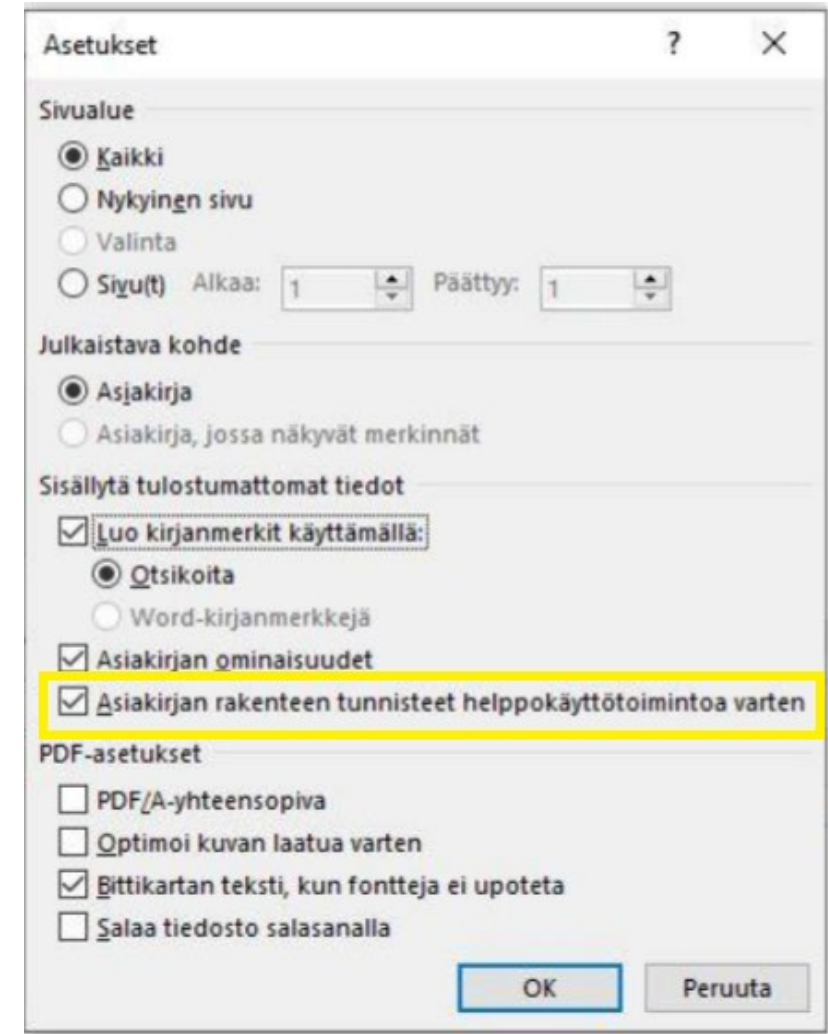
Asetukset

?

×

Sivualue

Kaikki

Nykyinen sivu

Valinta

Sivu(t) Alkaa: 1 Päättyy: 1

Julkaistava kohde

Asiakirja

Asiakirja, jossa näkyvät merkinnät

Sisällytä tulostumattomat tiedot

Luo kirjanmerkit käyttämällä:

Otsikoita

Word-kirjanmerkkejä

Asiakirjan ominaisuudet

Asiakirjan rakenteen tunnisteet helppokäyttötoimintoa varten

PDF-asetukset

PDF/A-yhteensopiva

Optimoi kuvan laatua varten

Bittikartan teksti, kun fontteja ei upoteta

Salaa tiedosto salasanalla

OK

Peruuta